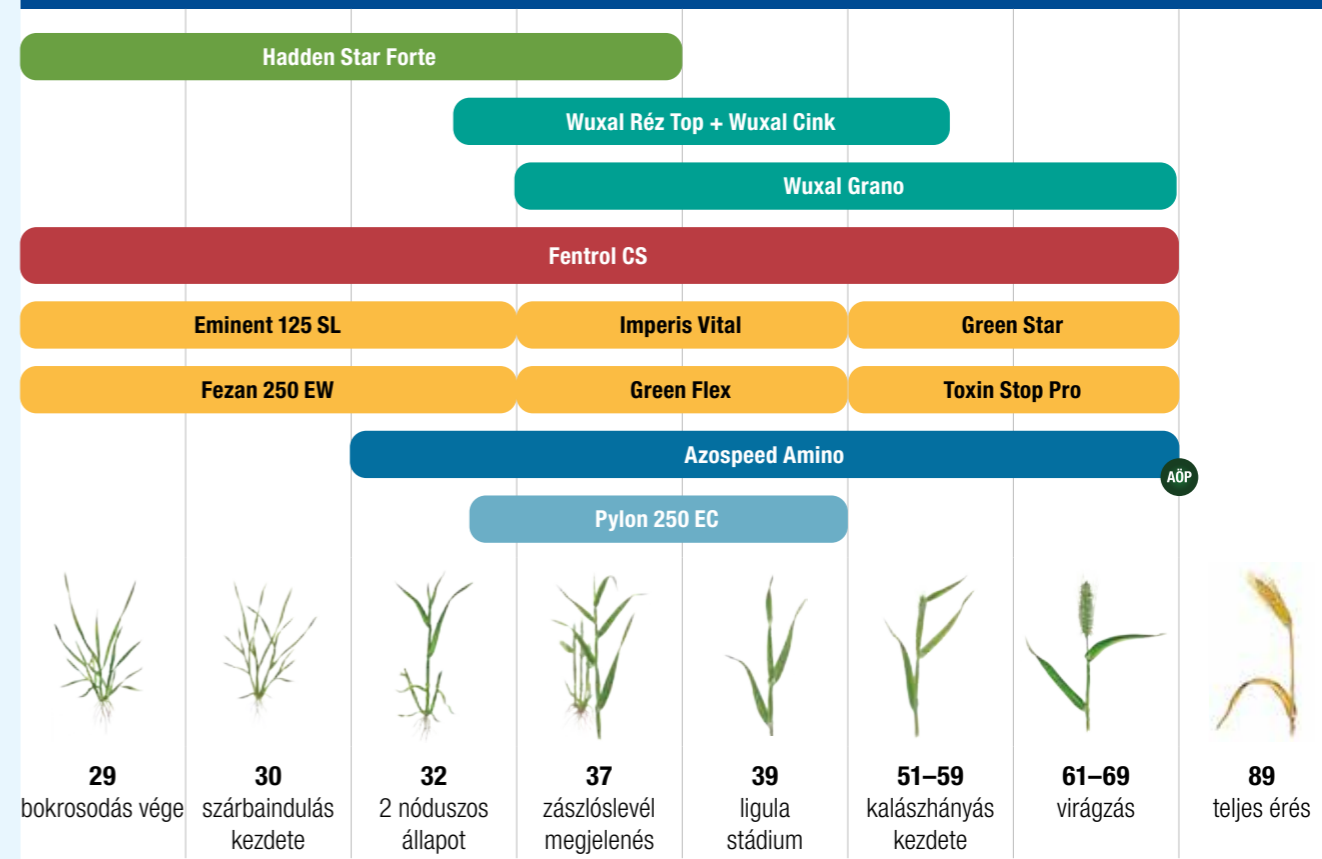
Hadden Star Forte

Wuxal Réz Top + Wuxal Cink

Wuxal Grano

Fentrol CS

Eminent 125 SL

Imperis Vital

Green Star

Fezan 250 EW

Green Flex

Toxin Stop Pro

Azospeed Amino

AÖP

Pylon 250 EC

29
bokrosodás vége

30
szárbaindulás kezdete

32
2 nóduszos állapot

37
zászlóslevél megjelenés

39
ligula stádium

51–59
kalászhányás kezdete

61–69
virágzás

89
teljes érés